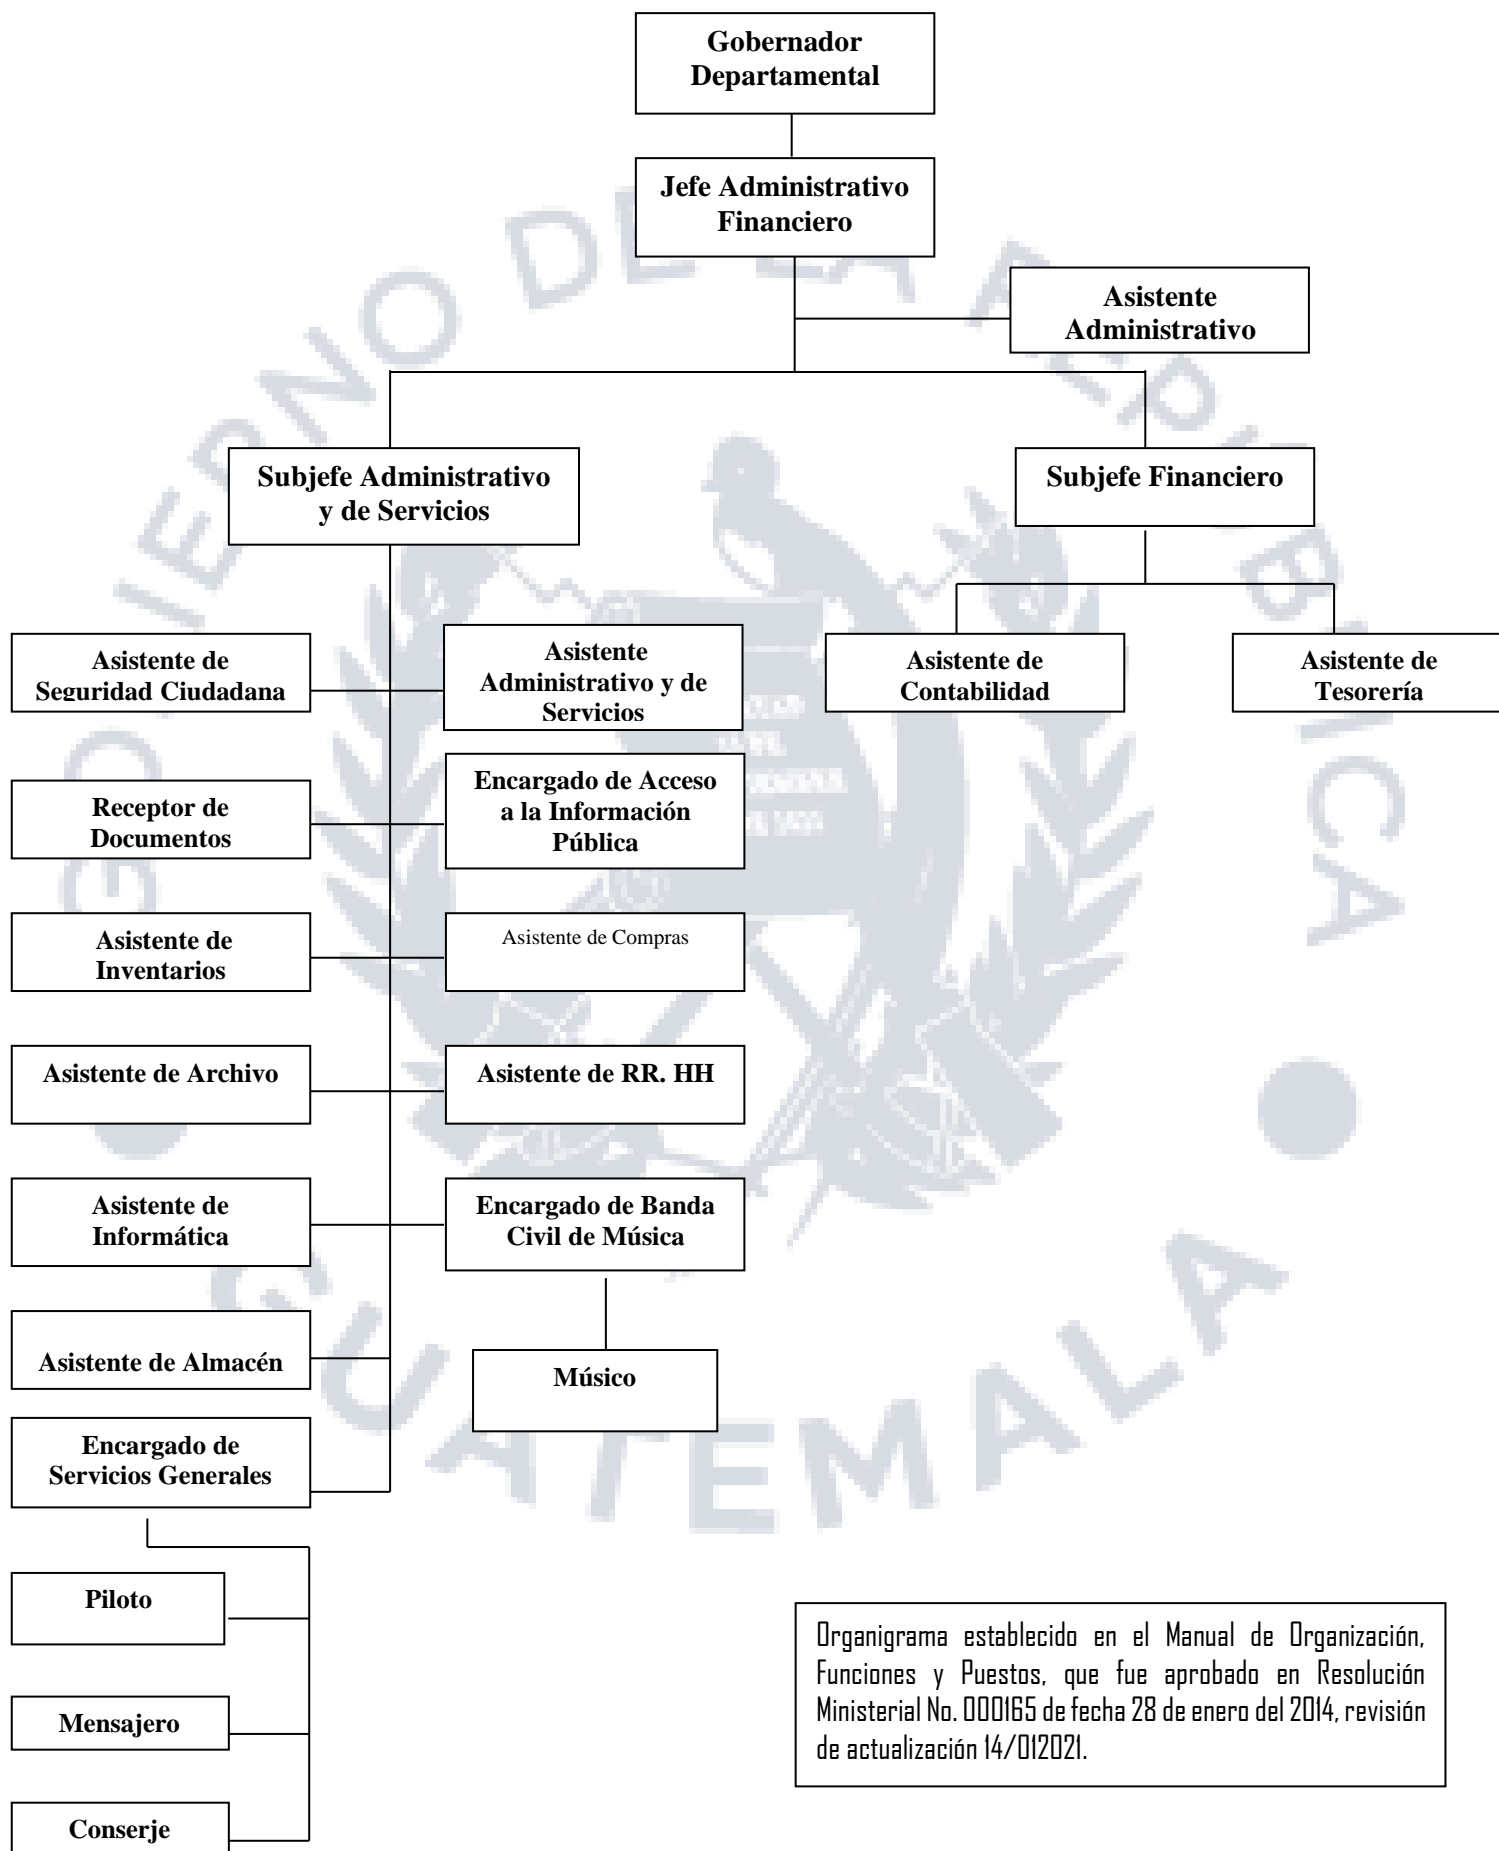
Gobernador Departamental

Jefe Administrativo Financiero

Asistente Administrativo

Subjefe Administrativo y de Servicios

Subjefe Financiero

Asistente de Seguridad Ciudadana

Asistente Administrativo y de Servicios

Asistente de Contabilidad

Asistente de Tesorería

Receptor de Documentos

Encargado de Acceso a la Información Pública

Asistente de Inventarios

Asistente de Compras

Asistente de Archivo

Asistente de RR. HH

Asistente de Informática

Encargado de Banda Civil de Música

Asistente de Almacén

Músico

Encargado de Servicios Generales

Piloto

Mensajero

Conserje

Organigrama establecido en el Manual de Organización, Funciones y Puestos, que fue aprobado en Resolución Ministerial No. 000165 de fecha 28 de enero del 2014, revisión de actualización 14/012021.